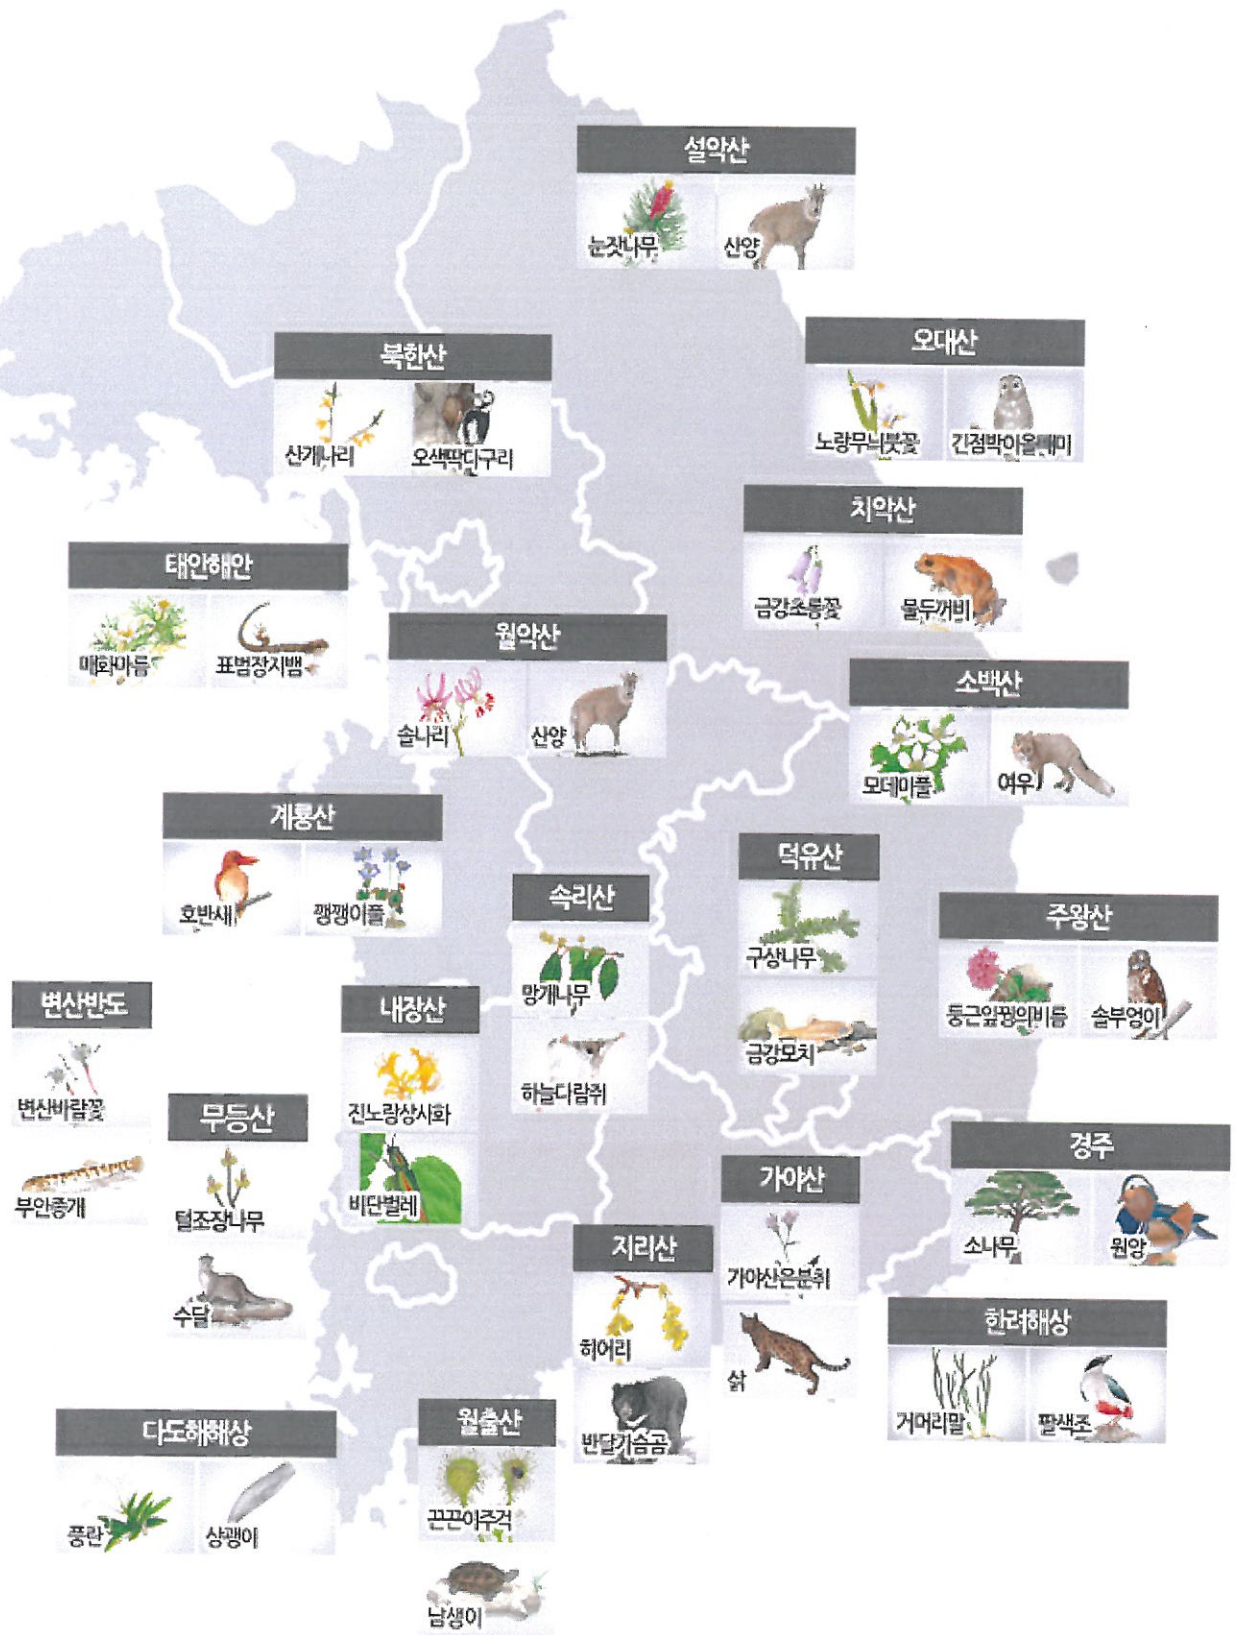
설악산
눈잣나무
산양

오대산
노랑무늬붓꽃
긴점박이올빼미

북한산
산개나리
오색딱다구리

치악산
금강초롱꽃
물두꺼비

태안해안
매화마름
표범장지뱀

월악산
솔나리
산양

소백산
모데미풀
여우

계룡산
호반새
깽깽이풀

덕유산
구상나무
금강모치

속리산
망개나무
하늘다람쥐

주왕산
둥근잎꿩의비름
솔부엉이

변산반도
변산바람꽃
부안종개

내장산
진노랑상사화
비단벌레

무등산
털조장나무
수달

경주
소나무
원앙

가야산
가야산은분취
삵

지리산
히어리
반달가슴곰

한려해상
거머리말
팔색조

다도해해상
풍란
상괭이

월출산
끈끈이주걱
남생이